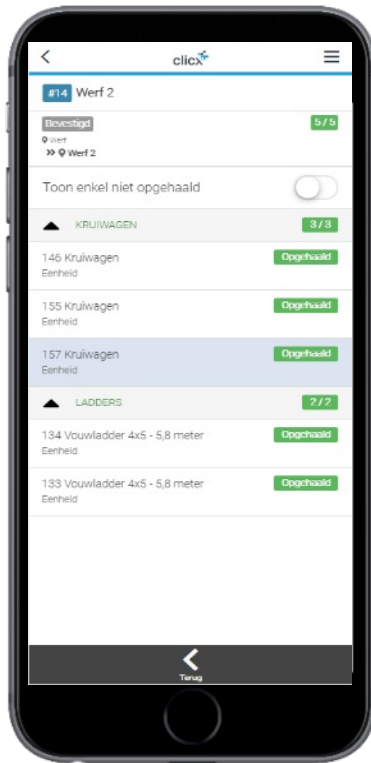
<

clicx

#14 Werf 2

Bevestigd

5 / 5

Werf

» Werf 2

Toon enkel niet opgehaald

KRUIWAGEN

3 / 3

146 Kruiwagen
Eenheid

Opgehaald

155 Kruiwagen
Eenheid

Opgehaald

157 Kruiwagen
Eenheid

Opgehaald

LADDERS

2 / 2

134 Vouwladder 4x5 - 5,8 meter
Eenheid

Opgehaald

133 Vouwladder 4x5 - 5,8 meter
Eenheid

Opgehaald

<
Terug